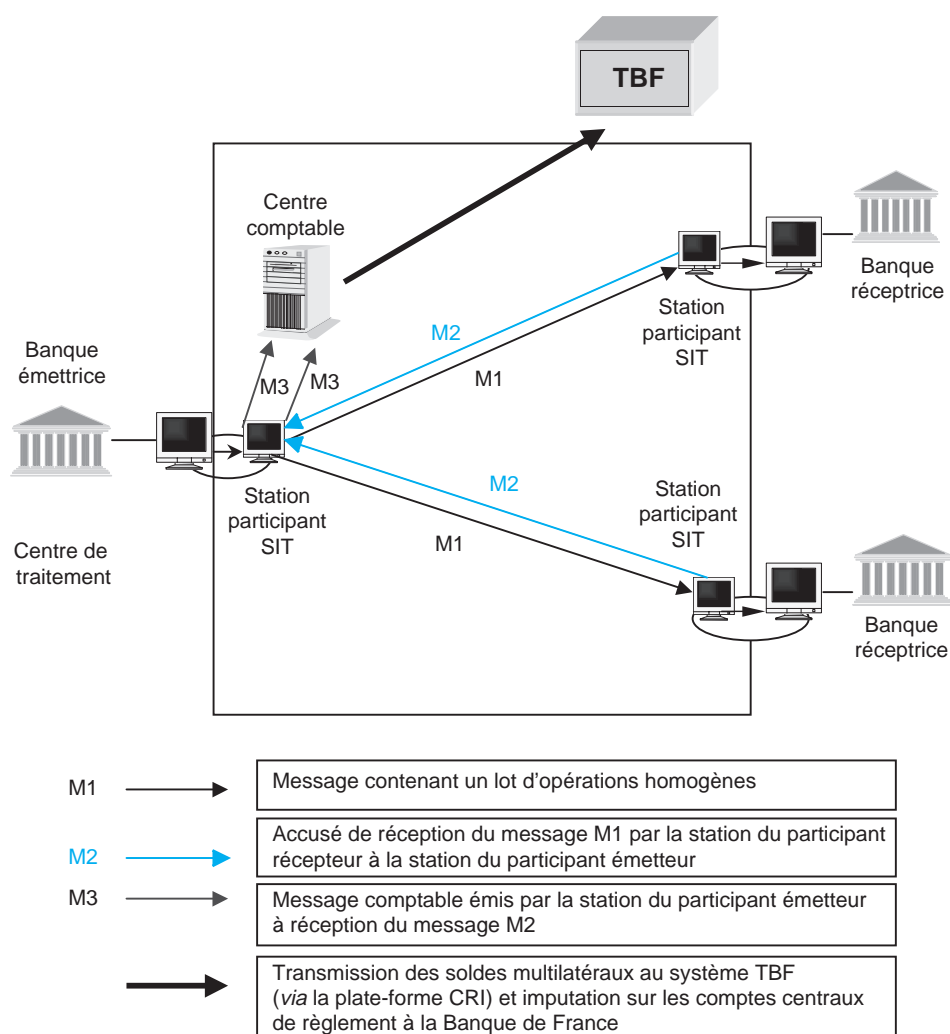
TBF

Centre comptable

Banque émettrice

M3 M3

M2

M1

Station participant SIT

Banque réceptrice

Station participant SIT

M2

M1

Station participant SIT

Centre de traitement

Station participant SIT

Banque réceptrice

M1 Message contenant un lot d'opérations homogènes

M2 Accusé de réception du message M1 par la station du participant récepteur à la station du participant émetteur

M3 Message comptable émis par la station du participant émetteur à réception du message M2

Transmission des soldes multilatéraux au système TBF (*via* la plate-forme CRI) et imputation sur les comptes centraux de règlement à la Banque de France